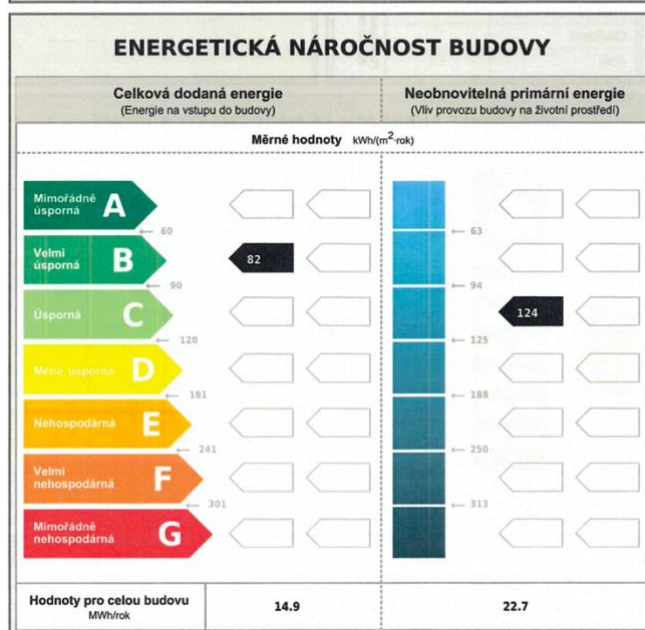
ENERGETICKÁ NÁROČNOST BUDOVY

Celková dodaná energie
(Energie na vstupu do budovy)

Neobnovitelná primární energie
(Vliv provozu budovy na životní prostředí)

Měrné hodnoty kWh/(m$^2$·rok)

Mimořádně úsporná A
60
Velmi úsporná B
82
90
Úsporná C
120
Méně úsporná D
181
Nehospodárná E
241
Velmi nehospodárná F
301
Mimořádně nehospodárná G

63
94
124
125
188
250
313

| Hodnoty pro celou budovu MWh/rok | 14.9 | 22.7 |
|---|---|---|